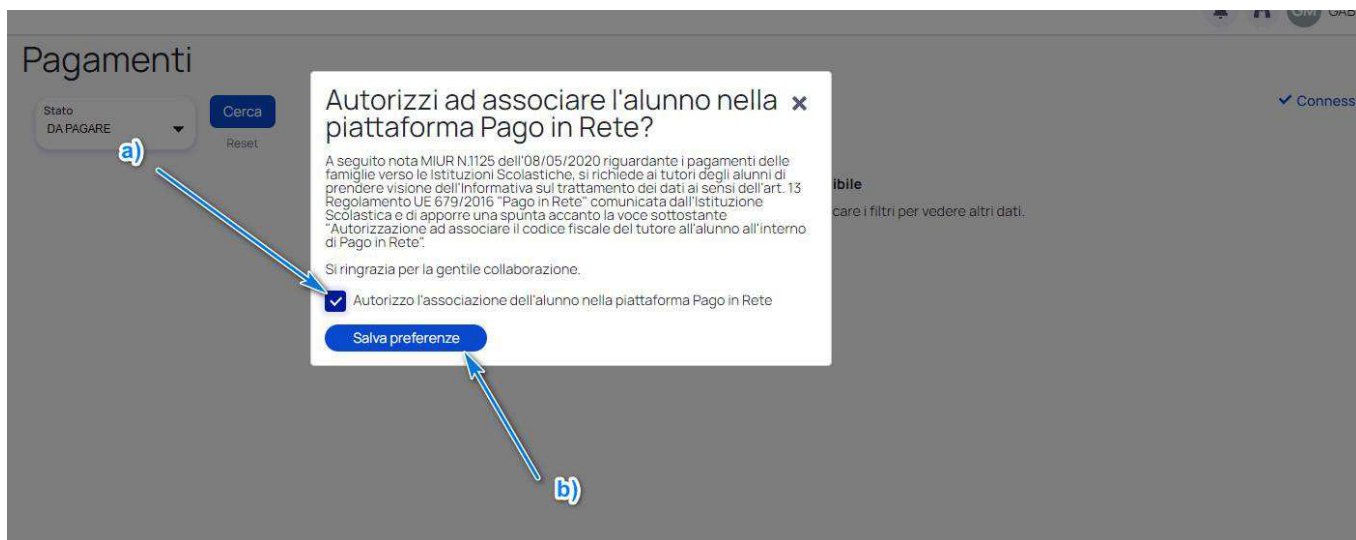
GM GAB

Pagamenti

Stato
DA PAGARE

Cerca

Reset

✓ Conness

ibile

care i filtri per vedere altri dati.

Autorizzi ad associare l'alunno nella piattaforma Pago in Rete? ×

A seguito nota MIUR N.1125 dell'08/05/2020 riguardante i pagamenti delle famiglie verso le Istituzioni Scolastiche, si richiede ai tutori degli alunni di prendere visione dell'Informativa sul trattamento dei dati ai sensi dell'art. 13 Regolamento UE 679/2016 "Pago in Rete" comunicata dall'Istituzione Scolastica e di apporre una spunta accanto la voce sottostante "Autorizzazione ad associare il codice fiscale del tutore all'alunno all'interno di Pago in Rete".

Si ringrazia per la gentile collaborazione.

Autorizzo l'associazione dell'alunno nella piattaforma Pago in Rete

Salva preferenze

a)

b)